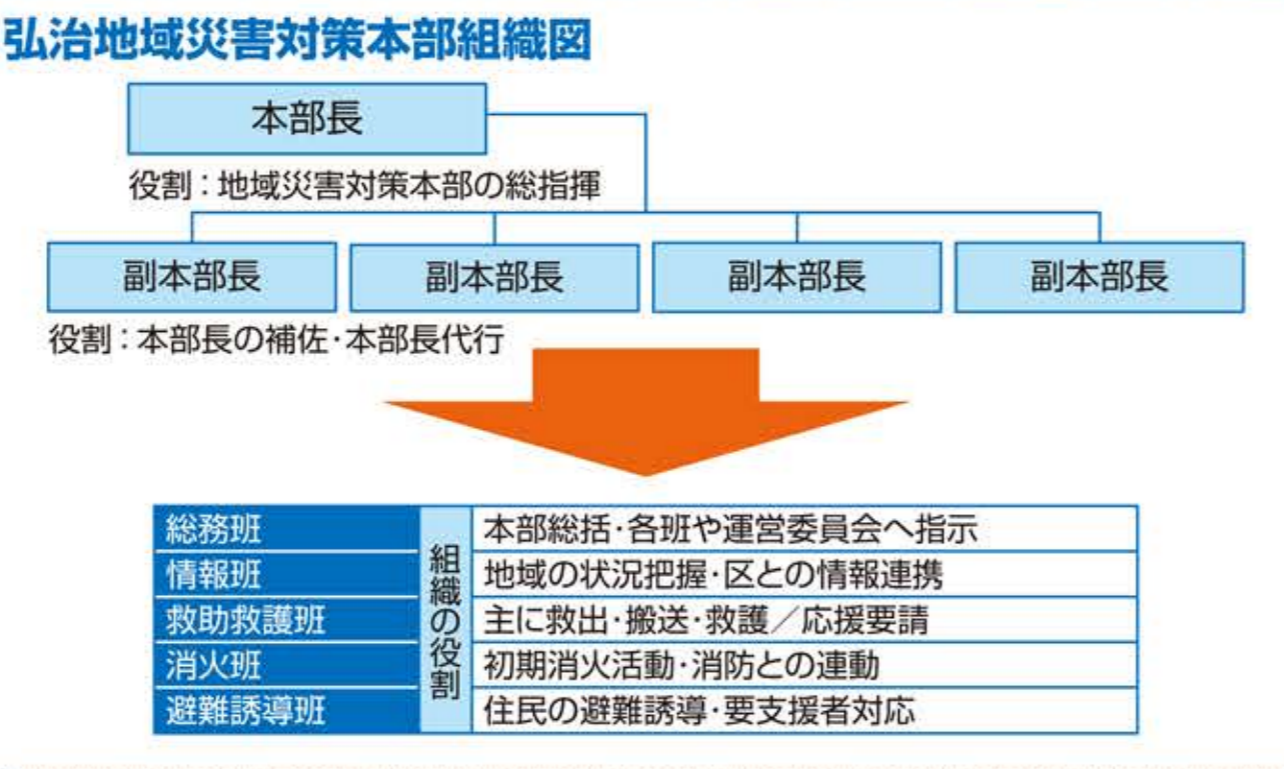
弘治地域災害対策本部組織図

本部長

役割：地域災害対策本部の総指揮

副本部長

副本部長

副本部長

副本部長

役割：本部長の補佐・本部長代行

| 総務班 | 組織の役割 | 本部総括・各班や運営委員会へ指示 |
|---|---|---|
| 情報班 | | 地域の状況把握・区との情報連携 |
| 救助救護班 | | 主に救出・搬送・救護／応援要請 |
| 消火班 | | 初期消火活動・消防との連動 |
| 避難誘導班 | | 住民の避難誘導・要支援者対応 |